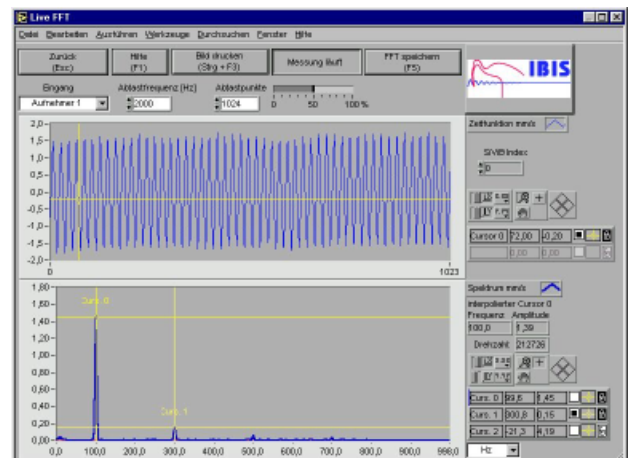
Live FFT

Datei Bearbeiten Ausführen Werkzeuge Durchsuchen Fenster Hilfe

Zurück (Esc) | Hilfe (F1) | Bild drucken (Strg + F3) | Messung läuft | FFT speichern (F5)

IBIS

Eingang
Aufnehmer 1

Abtastfrequenz (Hz)
2000

Abtastpunkte
1024

0 50 100 %

2,0
1,5
1,0
0,5
0,0
-0,5
-1,0
-1,5
-2,0
0
1023

Zeitfunktion mm/s

S/W/B Index
0

Cursor 0 72,00 -0,20
0,00 0,00

1,60
1,40
1,20
1,00
0,80
0,60
0,40
0,20
0,00
0,0 100,0 200,0 300,0 400,0 500,0 600,0 700,0 800,0 900,0 998,0

Curs. 0
Curs. 1

Spektrum mm/s

Interpolierter Cursor 0
Frequenz Amplitude
100,0 1,39
Drehzahl 212726

Curs. 0 99,6 1,45
Curs. 1 300,8 0,15
Curs. 2 -21,3 4,19

Hz